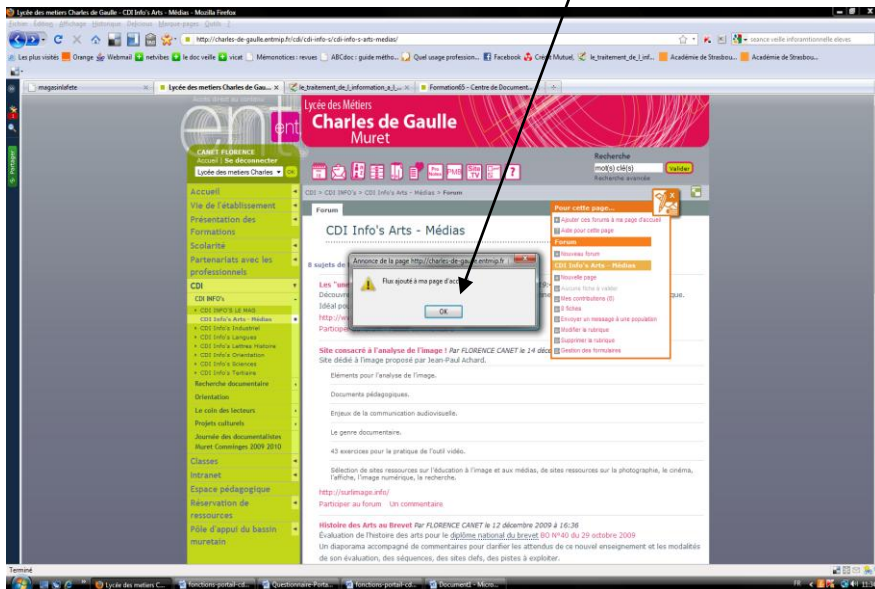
Lycée des metiers Charles de Gaulle - CDI Info's Arts - Médias - Mozilla Firefox

Fichier Édition Affichage Historique Marque-pages Outils ?

http://charles-de-gaulle.entmip.fr/cdi/cdi-info-s/cdi-info-s-arts-medias/

veille informationnelle eleves

Les plus visités Orange Webmail netvibes le doc veille vicat Memonotices : revues ABCdoc : guide métho... Quel usage profession... Facebook Crédit Mutuel le_traitement_de_l_inf... Académie de Strasbou... Académie de Strasbou...

magasinlafete

Lycée des metiers Charles de Gau...

le_traitement_de_l_information_a_l_...

Formation65 - Centre de Document...

Partager

ent

Lycée des Métiers
Charles de Gaulle
Muret

CANET FLORENCE
Accueil | Se déconnecter

Lycée des metiers Charles

Recherche
mot(s) clé(s)
Valider
Recherche avancée

Accueil
Vie de l'établissement
Présentation des Formations
Scolarité
Partenariats avec les professionnels
CDI
CDI INFO's
CDI INFO'S LE MAG
CDI Info's Arts - Médias
CDI Info's Industriel
CDI Info's Langues
CDI Info's Lettres Histoire
CDI Info's Orientation
CDI Info's Sciences
CDI Info's Tertiaire
Recherche documentaire
Orientation
Le coin des lecteurs
Projets culturels
Journée des documentalistes Muret Comminges 2009 2010
Classes
Intranet
Espace pédagogique
Réservation de ressources
Pôle d'appui du bassin muretain

CDI > CDI INFO's > CDI Info's Arts - Médias > Forum

Forum

CDI Info's Arts - Médias

8 sujets de

Les "

Découvr

Idéal pou

http://w

Participe

Annonce de la page http://charles-de-gaulle.entmip.fr

Flux ajouté à ma page d'acc

OK

Pour cette page...
Ajouter ces forums à ma page d'accueil
Aide pour cette page
Forum
Nouveau forum
CDI Info's Arts - Médias
Nouvelle page
Aucune fiche à valider
Mes contributions (0)
8 fiches
Envoyer un message à une population
Modifier la rubrique
Supprimer la rubrique
Gestion des formulaires

que.

Site consacré à l'analyse de l'image ! Par FLORENCE CANET le 14 déce

Site dédié à l'image proposé par Jean-Paul Achard.

Eléments pour l'analyse de l'image.

Documents pédagogiques.

Enjeux de la communication audiovisuelle.

Le genre documentaire.

43 exercices pour la pratique de l'outil vidéo.

Sélection de sites ressources sur l'éducation à l'image et aux médias, de sites ressources sur la photographie, le cinéma, l'affiche, l'image numérique, la recherche.

http://surlimage.info/

Participer au forum Un commentaire

Histoire des Arts au Brevet Par FLORENCE CANET le 12 décembre 2009 à 16:38

Evaluation de l'histoire des arts pour le diplôme national du brevet BO N°40 du 29 octobre 2009

Un diaporama accompagné de commentaires pour clarifier les attendus de ce nouvel enseignement et les modalités de son évaluation, des séquences, des sites clefs, des pistes à exploiter.

Terminé

Lycée des metiers C...
fonctions-portail-cdi...
Questionnaire-Porta...
fonctions-portail-cdi...
Document1 - Micro...

FR